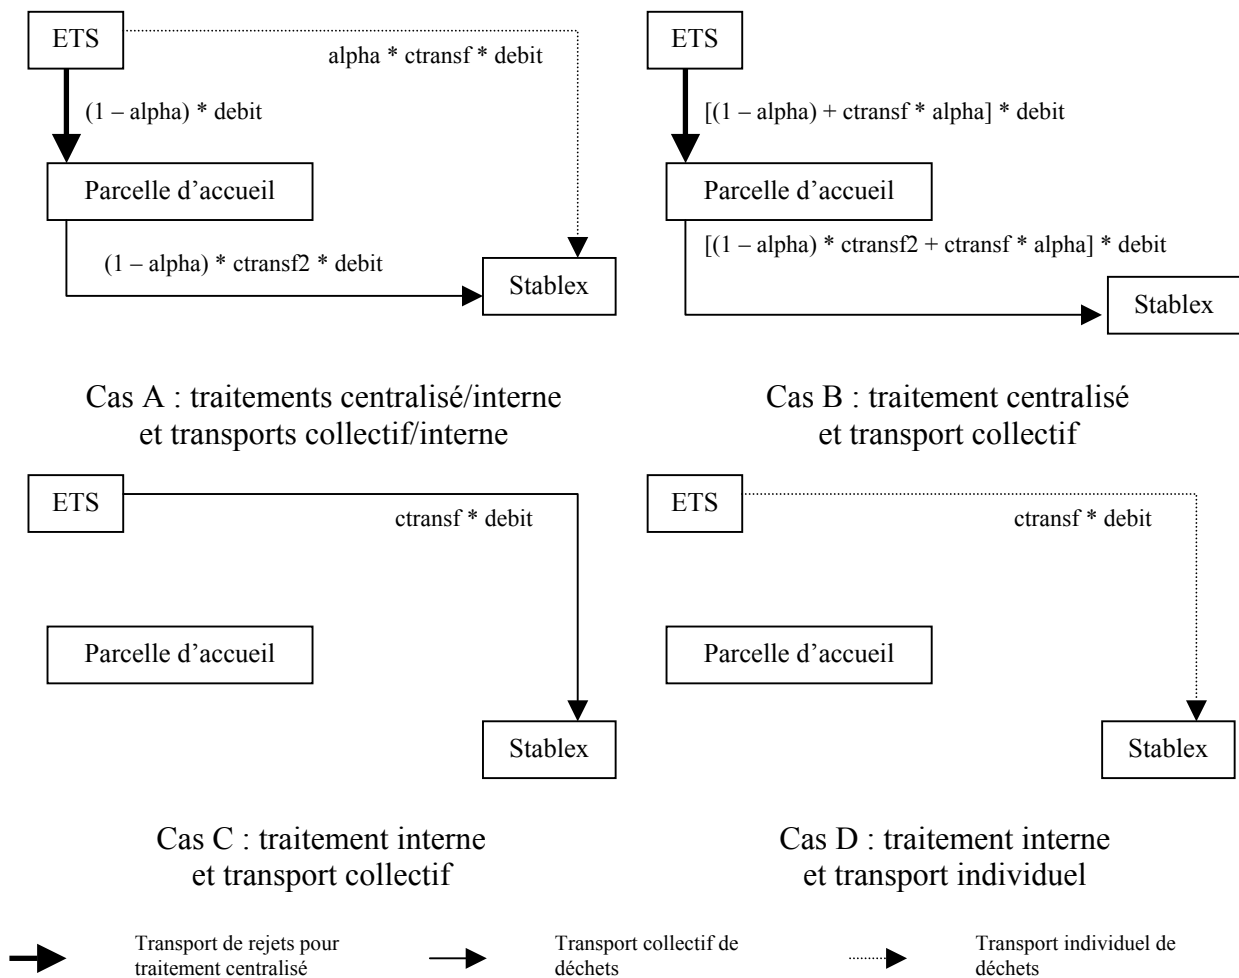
ETS

alpha * ctransf * debit

(1 – alpha) * debit

Parcelle d'accueil

(1 – alpha) * ctransf2 * debit

Stablex

ETS

[(1 – alpha) + ctransf * alpha] * debit

Parcelle d'accueil

[(1 – alpha) * ctransf2 + ctransf * alpha] * debit

Stablex

Cas A : traitements centralisé/interne et transports collectif/interne

Cas B : traitement centralisé et transport collectif

ETS

ctransf * debit

Parcelle d'accueil

Stablex

ETS

ctransf * debit

Parcelle d'accueil

Stablex

Cas C : traitement interne et transport collectif

Cas D : traitement interne et transport individuel

Transport de rejets pour traitement centralisé

Transport collectif de déchets

Transport individuel de déchets